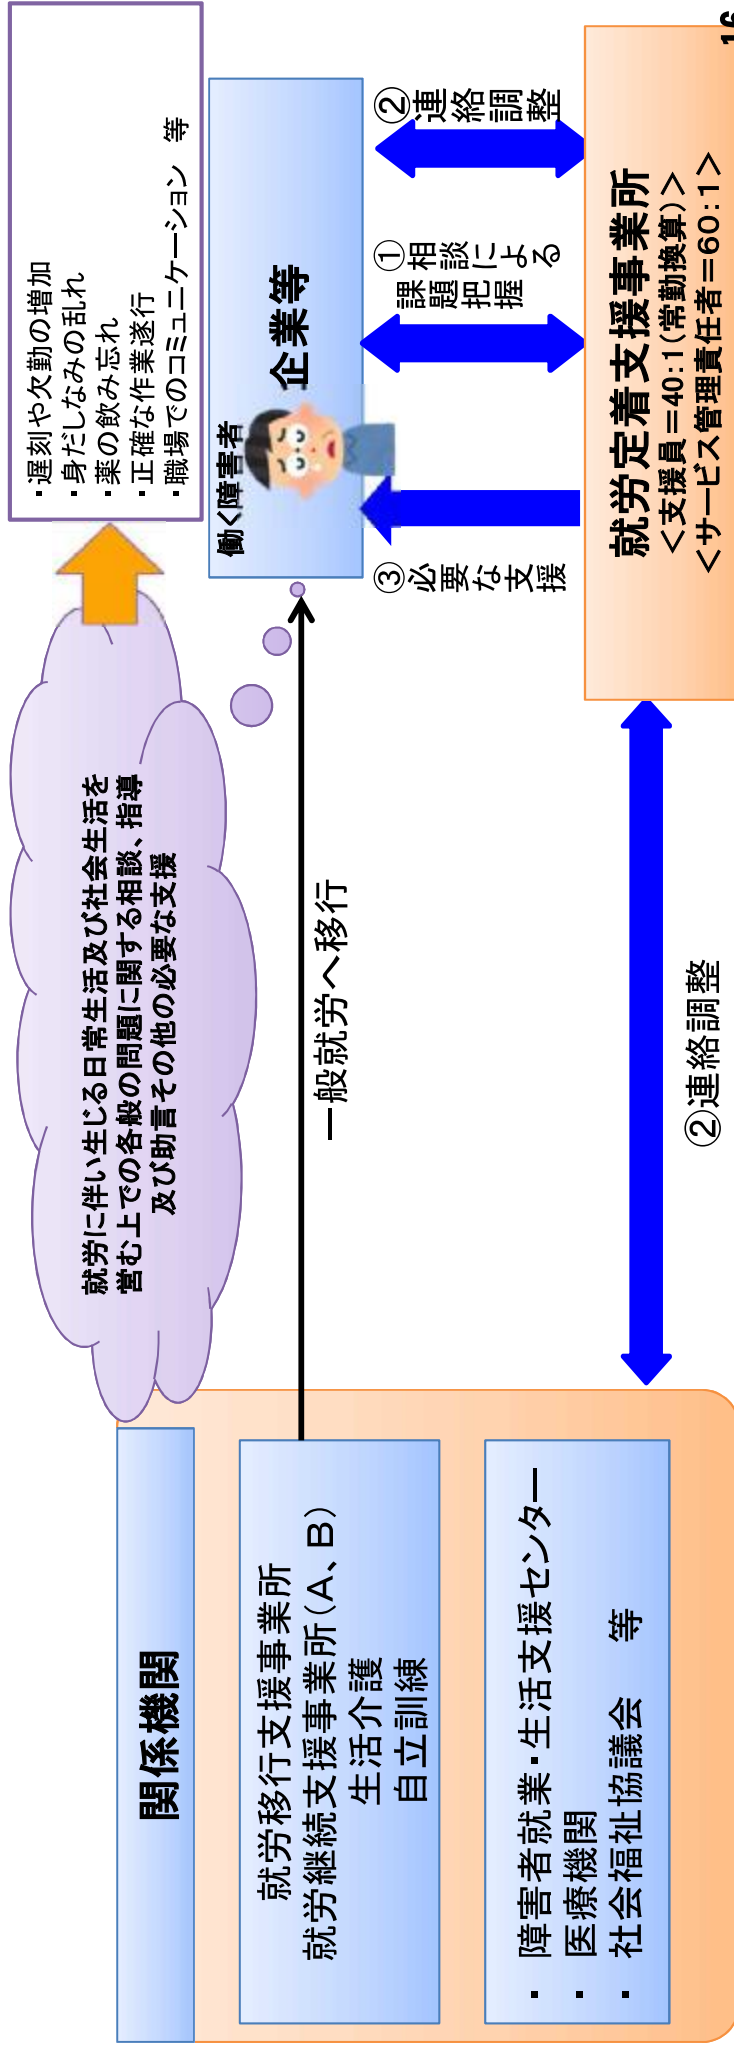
・遅刻や欠勤の増加
・身だしなみの乱れ
・薬の飲み忘れ
・正確な作業遂行
・職場でのコミュニケーション　等

働く障害者

企業等

②連絡調整

①相談による課題把握

③必要な支援

就労定着支援事業所
＜支援員＝40:1（常勤換算）＞
＜サービス管理責任者＝60:1＞

就労に伴い生じる日常生活及び社会生活を営む上での各般の問題に関する相談、指導及び助言その他の必要な支援

一般就労へ移行

②連絡調整

関係機関

就労移行支援事業所
就労継続支援事業所（A、B）
生活介護
自立訓練

・障害者就業・生活支援センター
・医療機関
・社会福祉協議会　等

16